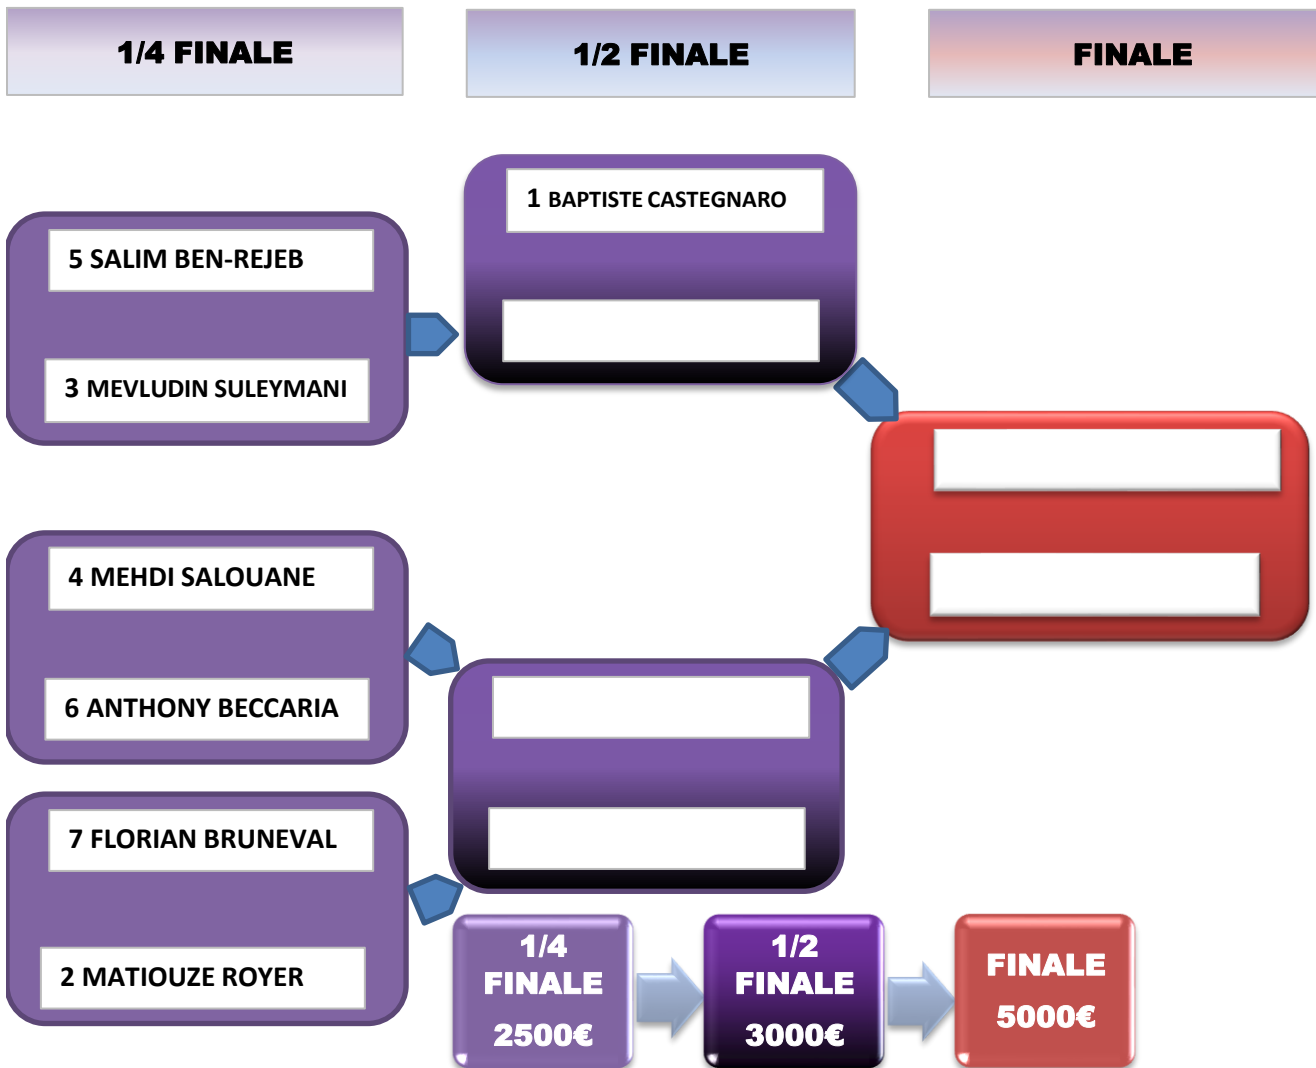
1/4 FINALE

1/2 FINALE

FINALE

1 BAPTISTE CASTEGNARO

5 SALIM BEN-REJEB

3 MEVLUDIN SULEYMANI

4 MEHDI SALOUANE

6 ANTHONY BECCARIA

7 FLORIAN BRUNEVAL

2 MATIOUZE ROYER

1/4 FINALE 2500€

1/2 FINALE 3000€

FINALE 5000€